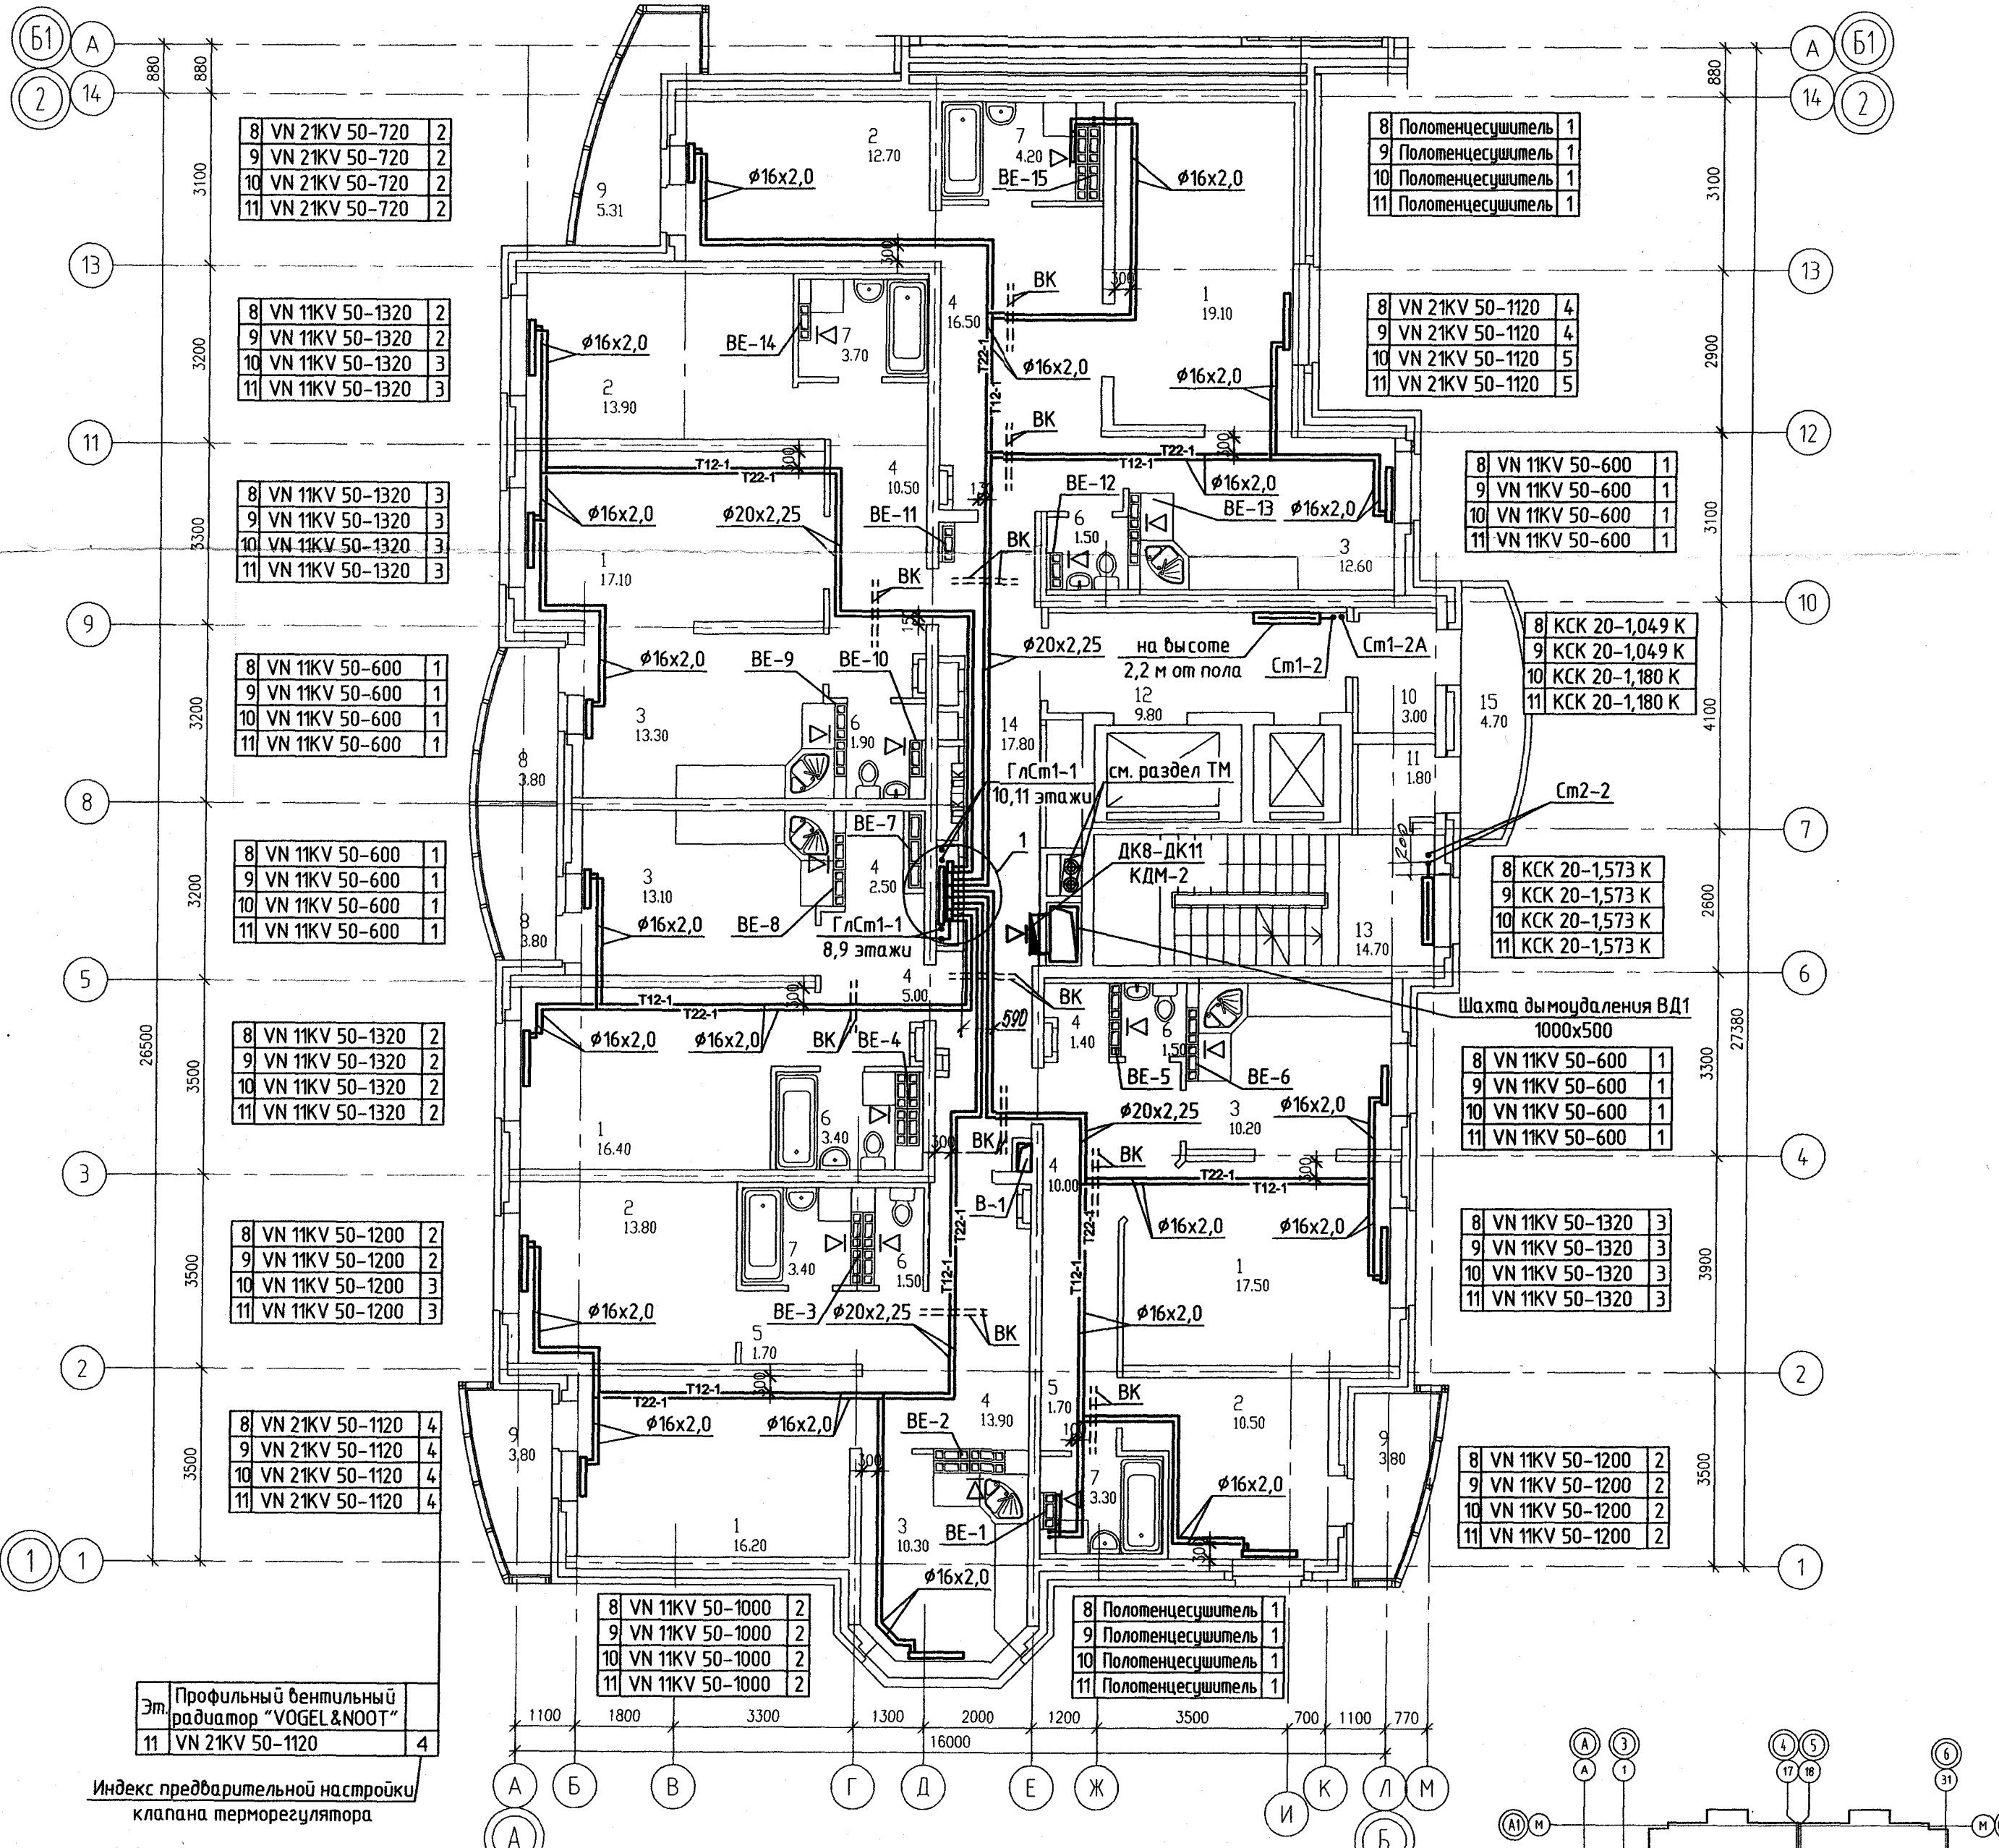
Б1 А
2 14
880 880

| 8 | VN 21KV 50-720 | 2 |
|---|---|---|
| 9 | VN 21KV 50-720 | 2 |
| 10 | VN 21KV 50-720 | 2 |
| 11 | VN 21KV 50-720 | 2 |

3100

13

| 8 | VN 11KV 50-1320 | 2 |
|---|---|---|
| 9 | VN 11KV 50-1320 | 2 |
| 10 | VN 11KV 50-1320 | 3 |
| 11 | VN 11KV 50-1320 | 3 |

3200

11

| 8 | VN 11KV 50-1320 | 3 |
|---|---|---|
| 9 | VN 11KV 50-1320 | 3 |
| 10 | VN 11KV 50-1320 | 3 |
| 11 | VN 11KV 50-1320 | 3 |

3300

9

| 8 | VN 11KV 50-600 | 1 |
|---|---|---|
| 9 | VN 11KV 50-600 | 1 |
| 10 | VN 11KV 50-600 | 1 |
| 11 | VN 11KV 50-600 | 1 |

3200

8

| 8 | VN 11KV 50-600 | 1 |
|---|---|---|
| 9 | VN 11KV 50-600 | 1 |
| 10 | VN 11KV 50-600 | 1 |
| 11 | VN 11KV 50-600 | 1 |

3200

5

| 8 | VN 11KV 50-1320 | 2 |
|---|---|---|
| 9 | VN 11KV 50-1320 | 2 |
| 10 | VN 11KV 50-1320 | 2 |
| 11 | VN 11KV 50-1320 | 2 |

26500 3500

3

| 8 | VN 11KV 50-1200 | 2 |
|---|---|---|
| 9 | VN 11KV 50-1200 | 2 |
| 10 | VN 11KV 50-1200 | 3 |
| 11 | VN 11KV 50-1200 | 3 |

3500

2

| 8 | VN 21KV 50-1120 | 4 |
|---|---|---|
| 9 | VN 21KV 50-1120 | 4 |
| 10 | VN 21KV 50-1120 | 4 |
| 11 | VN 21KV 50-1120 | 4 |

3500

1 1

| Эт. | Профильный вентильный радиатор "VOGEL&NOOT" | |
|---|---|---|
| 11 | VN 21KV 50-1120 | 4 |

Индекс предварительной настройки клапана терморегулятора

9 5.31
2 12.70
7 4.20 ВЕ-15
ø16x2,0 ø16x2,0
ВК 300
1 19.10
4 16.50
ВЕ-14 7 3.70
2 13.90
ø16x2,0 ø16x2,0 ø16x2,0
Т22-1 Т12-1
ВК
Т22-1 Т12-1 300
4 10.50
ВЕ-12 6 1.50 ВЕ-13 ø16x2,0 ø16x2,0
3 12.60
ВЕ-11
ø16x2,0 ø20x2,25
1 17.10
ВК ВК
ø20x2,25 на высоте 2,2 м от пола Ст1-2 Ст1-2А
ø16x2,0 ВЕ-9 ВЕ-10
3 13.30 6 1.90
12 9.80
10 3.00
15 4.70
11 1.80
14 17.80
ГлСт1-1 10,11 этажи
см. раздел ТМ
Ст2-2
8 3.80
ВЕ-7
3 13.10 4 2.50
1
ДК8-ДК11 КДМ-2
ø16x2,0 ВЕ-8
ГлСт1-1 8,9 этажи
8 3.80
13 14.70
4 5.00
Т12-1 Т22-1
ВК 4 1.40 6 1.50
Шахта дымоудаления ВД1 1000x500
ø16x2,0 ø16x2,0 ВК ВЕ-4 590
ВЕ-5 ВЕ-6
1 16.40 6 3.40
ø20x2,25 3 10.20 ø16x2,0
ВК ВК
4 10.00
В-1
Т22-1 Т12-1
2 13.80
7 3.40 6 1.50
ø16x2,0 ø16x2,0
1 17.50
ø16x2,0 ВЕ-3 ø20x2,25 ВК
ø16x2,0
5 1.70
Т22-1 Т12-1
ø16x2,0 ø16x2,0
4 13.90
ВЕ-2
5 1.70 ВК
2 10.50
9 3.80
9 3.80
7 3.30
ø16x2,0
1 16.20
3 10.30 ВЕ-1
ø16x2,0

| 8 | VN 11KV 50-1000 | 2 |
|---|---|---|
| 9 | VN 11KV 50-1000 | 2 |
| 10 | VN 11KV 50-1000 | 2 |
| 11 | VN 11KV 50-1000 | 2 |

| 8 | Полотенцесушитель | 1 |
|---|---|---|
| 9 | Полотенцесушитель | 1 |
| 10 | Полотенцесушитель | 1 |
| 11 | Полотенцесушитель | 1 |

1100 1800 3300 1300 2000 1200 3500 700 1100 770
16000
А Б В Г Д Е Ж И К Л М
А Б

А Б1
14 2
880

| 8 | Полотенцесушитель | 1 |
|---|---|---|
| 9 | Полотенцесушитель | 1 |
| 10 | Полотенцесушитель | 1 |
| 11 | Полотенцесушитель | 1 |

3100
13

| 8 | VN 21KV 50-1120 | 4 |
|---|---|---|
| 9 | VN 21KV 50-1120 | 4 |
| 10 | VN 21KV 50-1120 | 5 |
| 11 | VN 21KV 50-1120 | 5 |

2900
12

| 8 | VN 11KV 50-600 | 1 |
|---|---|---|
| 9 | VN 11KV 50-600 | 1 |
| 10 | VN 11KV 50-600 | 1 |
| 11 | VN 11KV 50-600 | 1 |

3100
10

| 8 | КСК 20-1,049 К |
|---|---|
| 9 | КСК 20-1,049 К |
| 10 | КСК 20-1,180 К |
| 11 | КСК 20-1,180 К |

4100
7

| 8 | КСК 20-1,573 К |
|---|---|
| 9 | КСК 20-1,573 К |
| 10 | КСК 20-1,573 К |
| 11 | КСК 20-1,573 К |

2600
6

| 8 | VN 11KV 50-600 | 1 |
|---|---|---|
| 9 | VN 11KV 50-600 | 1 |
| 10 | VN 11KV 50-600 | 1 |
| 11 | VN 11KV 50-600 | 1 |

3300 27380
4

| 8 | VN 11KV 50-1320 | 3 |
|---|---|---|
| 9 | VN 11KV 50-1320 | 3 |
| 10 | VN 11KV 50-1320 | 3 |
| 11 | VN 11KV 50-1320 | 3 |

3900
2

| 8 | VN 11KV 50-1200 | 2 |
|---|---|---|
| 9 | VN 11KV 50-1200 | 2 |
| 10 | VN 11KV 50-1200 | 2 |
| 11 | VN 11KV 50-1200 | 2 |

3500
1

А 3 4 5 6
А 1 17 18 31
А1 М М